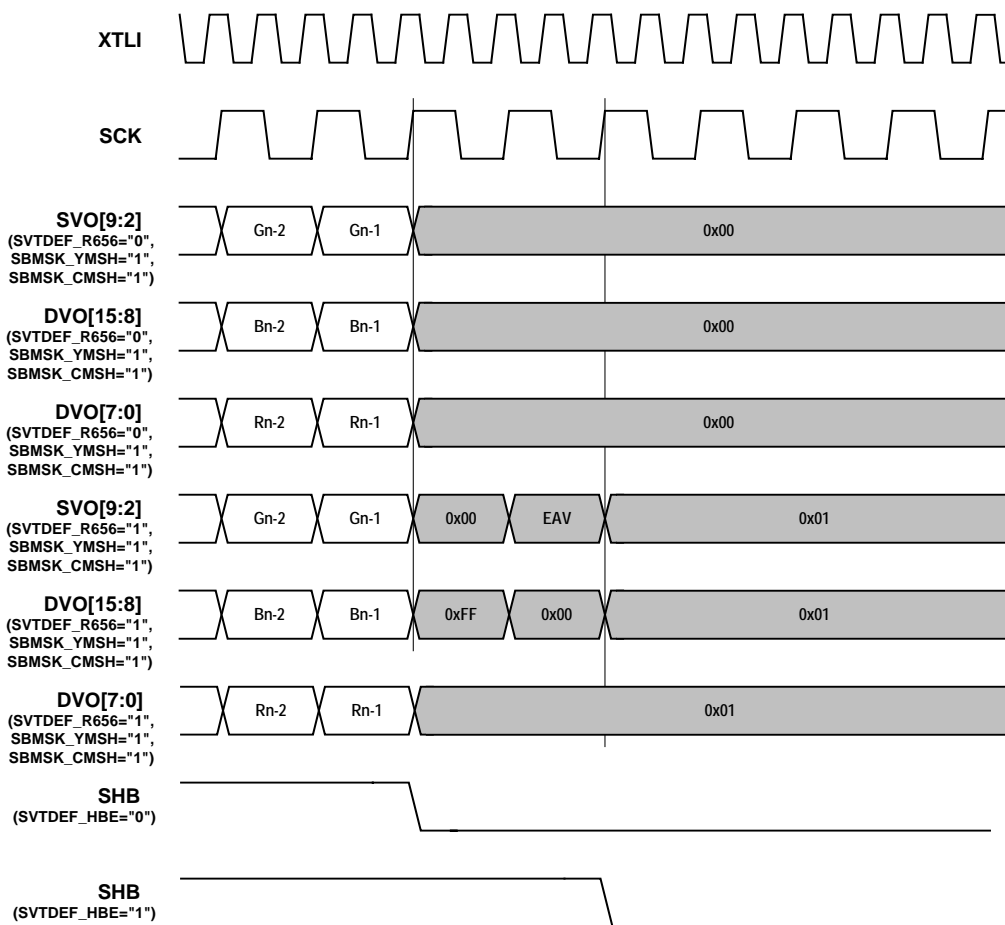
XTLI

SCK

SVO[9:2]
(SVTDEF_R656="0",
SBMSK_YMSH="1",
SBMSK_CMSH="1")

Gn-2 Gn-1 0x00

DVO[15:8]
(SVTDEF_R656="0",
SBMSK_YMSH="1",
SBMSK_CMSH="1")

Bn-2 Bn-1 0x00

DVO[7:0]
(SVTDEF_R656="0",
SBMSK_YMSH="1",
SBMSK_CMSH="1")

Rn-2 Rn-1 0x00

SVO[9:2]
(SVTDEF_R656="1",
SBMSK_YMSH="1",
SBMSK_CMSH="1")

Gn-2 Gn-1 0x00 EAV 0x01

DVO[15:8]
(SVTDEF_R656="1",
SBMSK_YMSH="1",
SBMSK_CMSH="1")

Bn-2 Bn-1 0xFF 0x00 0x01

DVO[7:0]
(SVTDEF_R656="1",
SBMSK_YMSH="1",
SBMSK_CMSH="1")

Rn-2 Rn-1 0x01

SHB
(SVTDEF_HBE="0")

SHB
(SVTDEF_HBE="1")